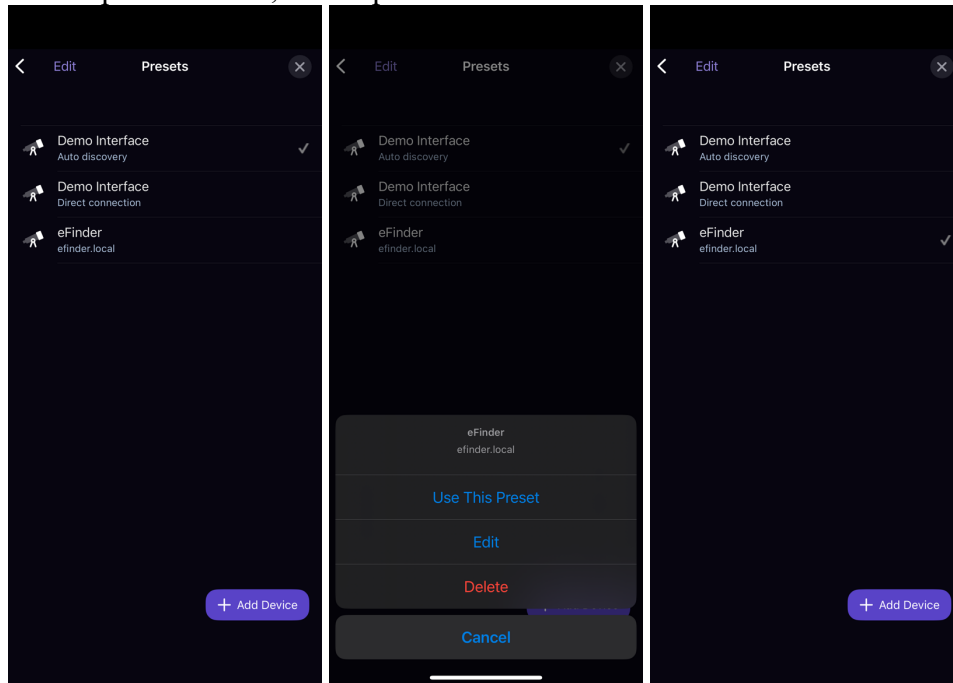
Edit Presets

Demo Interface
Auto discovery

Demo Interface
Direct connection

eFinder
efinder.local

Add Device

Edit Presets

Demo Interface
Auto discovery

Demo Interface
Direct connection

eFinder
efinder.local

eFinder
efinder.local

Use This Preset

Edit

Delete

Cancel

Edit Presets

Demo Interface
Auto discovery

Demo Interface
Direct connection

eFinder
efinder.local

Add Device